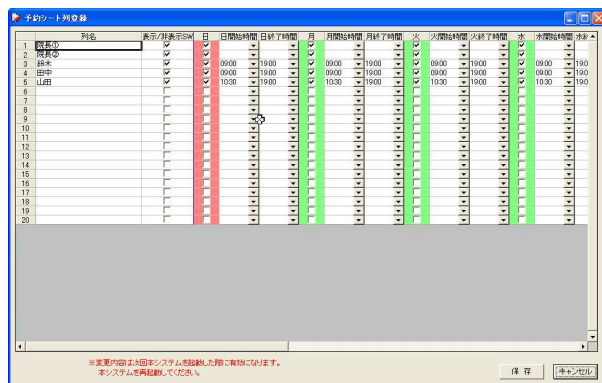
予約シート列登録

| | 列名 | 表示/非表示SW | 日 | 日開始時間 | 日終了時間 | 月 | 月開始時間 | 月終了時間 | 火 | 火開始時間 | 火終了時間 | 水 | 水開始時間 | 水終 |
|---|---|---|---|---|---|---|---|---|---|---|---|---|---|---|
| 1 | 院長① | | | | | | | | | | | | | |
| 2 | 院長② | | | | | | | | | | | | | |
| 3 | 鈴木 | | | 09:00 | 19:00 | | 09:00 | 19:00 | | 09:00 | 19:00 | | 09:00 | 19:0 |
| 4 | 田中 | | | 09:00 | 19:00 | | 09:00 | 19:00 | | 09:00 | 19:00 | | 09:00 | 19:0 |
| 5 | 山田 | | | 10:30 | 19:00 | | 10:30 | 19:00 | | 10:30 | 19:00 | | 10:30 | 19:0 |
| 6 | | | | | | | | | | | | | | |
| 7 | | | | | | | | | | | | | | |
| 8 | | | | | | | | | | | | | | |
| 9 | | | | | | | | | | | | | | |
| 10 | | | | | | | | | | | | | | |
| 11 | | | | | | | | | | | | | | |
| 12 | | | | | | | | | | | | | | |
| 13 | | | | | | | | | | | | | | |
| 14 | | | | | | | | | | | | | | |
| 15 | | | | | | | | | | | | | | |
| 16 | | | | | | | | | | | | | | |
| 17 | | | | | | | | | | | | | | |
| 18 | | | | | | | | | | | | | | |
| 19 | | | | | | | | | | | | | | |
| 20 | | | | | | | | | | | | | | |

※変更内容は次回本システムを起動した際に有効になります。
本システムを再起動してください。

保 存
キャンセル